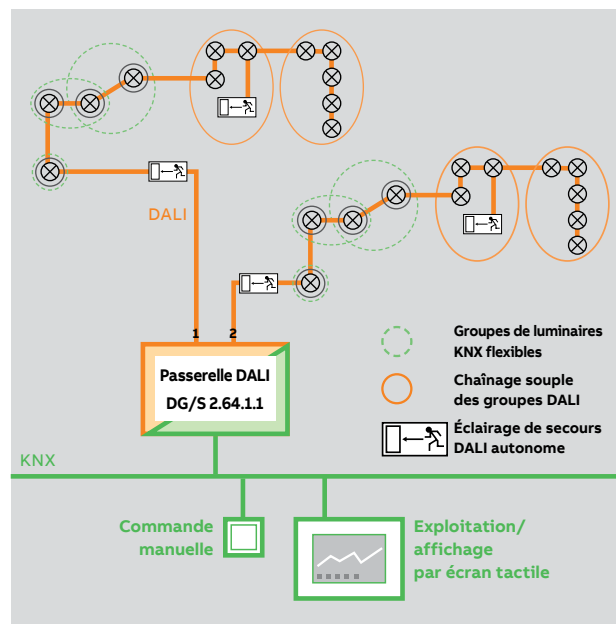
DALI

1 2

Passerelle DALI
DG/S 2.64.1.1

Groupes de luminaires KNX flexibles

Chaînage souple des groupes DALI

Éclairage de secours DALI autonome

KNX

Commande manuelle

Exploitation/ affichage par écran tactile